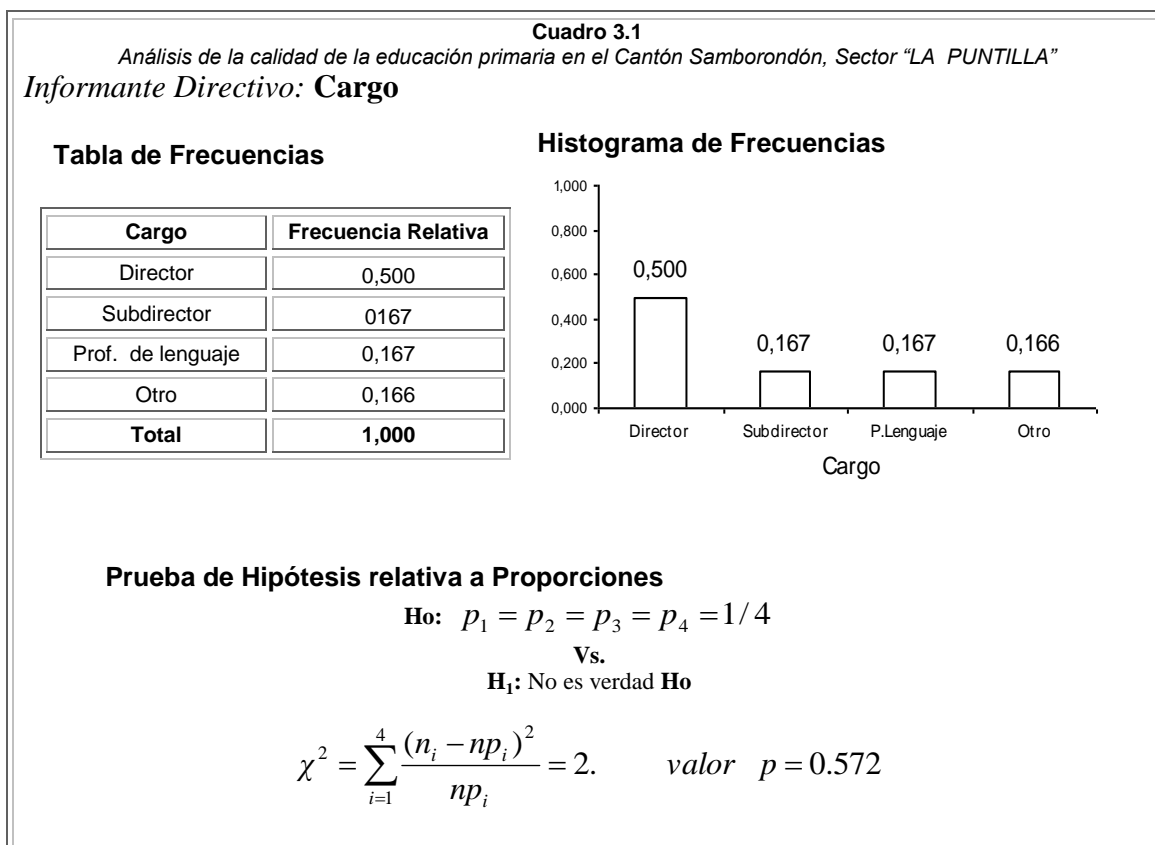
Cuadro 3.1

Análisis de la calidad de la educación primaria en el Cantón Samborondón, Sector "LA PUNTILLA"

Informante Directivo: **Cargo**

Tabla de Frecuencias

| Cargo | Frecuencia Relativa |
|---|---|
| Director | 0,500 |
| Subdirector | 0167 |
| Prof. de lenguaje | 0,167 |
| Otro | 0,166 |
| **Total** | **1,000** |

Histograma de Frecuencias

1,000
0,800
0,600
0,400
0,200
0,000

0,500
0,167
0,167
0,166

Director
Subdirector
P.Lenguaje
Otro

Cargo

Prueba de Hipótesis relativa a Proporciones

**Ho:** $p_1 = p_2 = p_3 = p_4 = 1/4$

**Vs.**

**$H_1$:** No es verdad **Ho**

$\chi^2 = \sum_{i=1}^{4} \frac{(n_i - np_i)^2}{np_i} = 2. \qquad valor \quad p = 0.572$